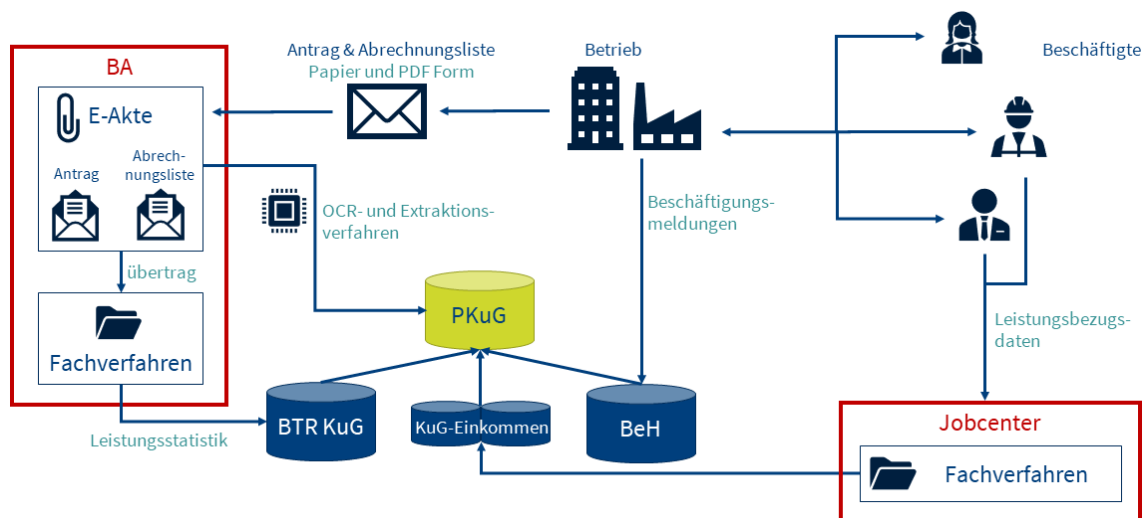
BA

E-Akte

Antrag

Abrechnungsliste

übertrag

Fachverfahren

Leistungsstatistik

Antrag & Abrechnungsliste
Papier und PDF Form

OCR- und Extraktionsverfahren

PKuG

BTR KuG

KuG-Einkommen

BeH

Betrieb

Beschäftigungsmeldungen

Beschäftigte

Leistungsbezugsdaten

Jobcenter

Fachverfahren